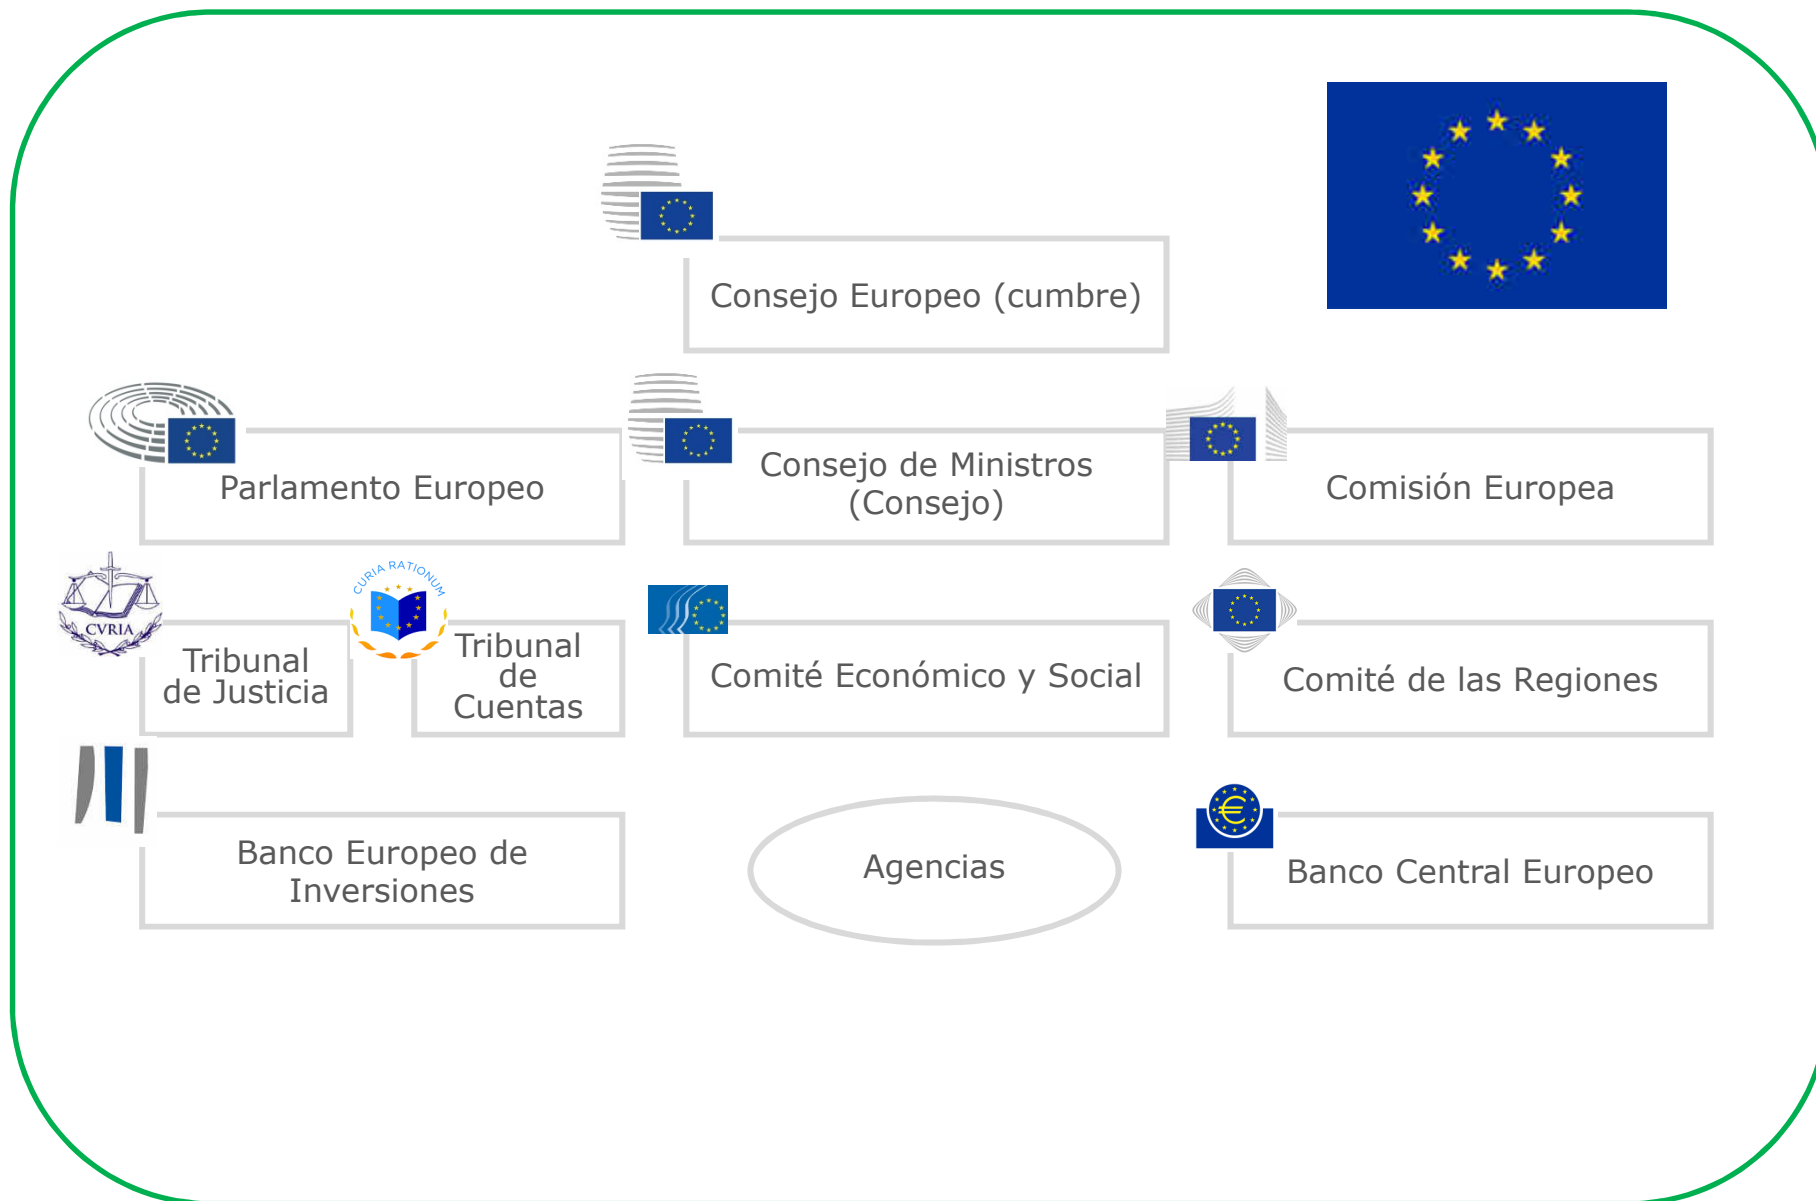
Consejo Europeo (cumbre)

Parlamento Europeo

Consejo de Ministros (Consejo)

Comisión Europea

CVRIA

Tribunal de Justicia

CURIA RATIONUM

Tribunal de Cuentas

Comité Económico y Social

Comité de las Regiones

Banco Europeo de Inversiones

Agencias

Banco Central Europeo